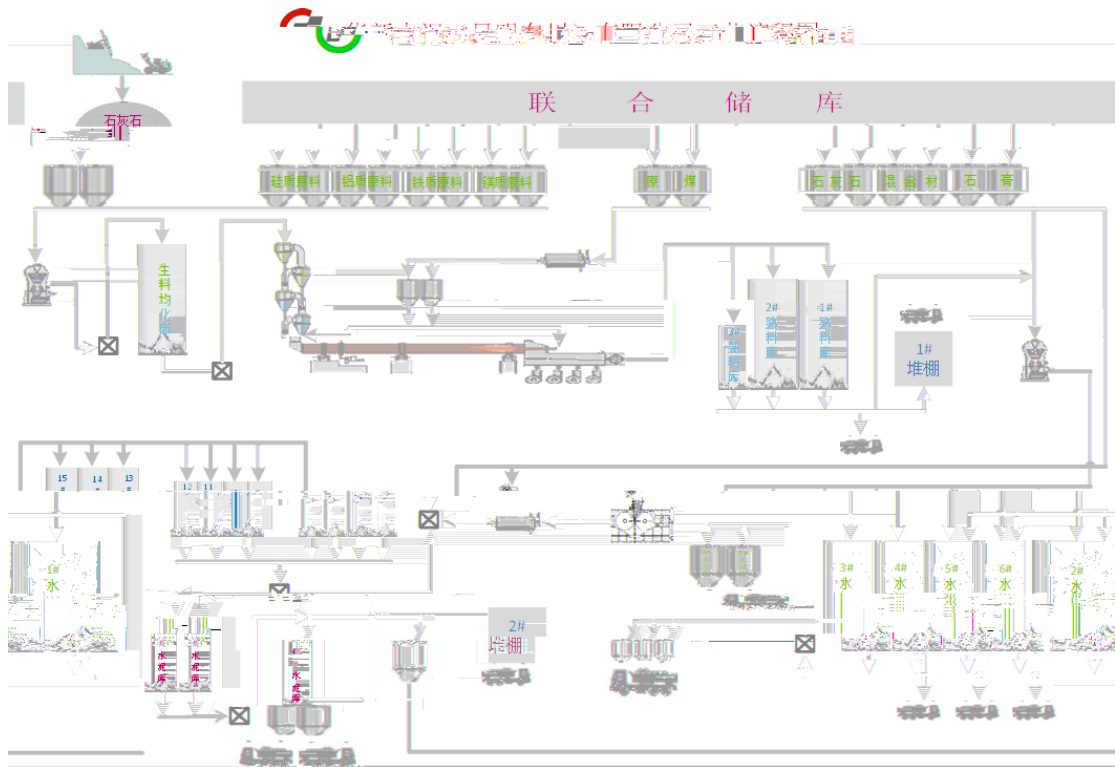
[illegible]

联 合 储 库

石灰石

硅质原料 铝质原料 铁质原料 铁质原料

原 煤

石 灰 石 混 合 材 石 膏

生料均化库

2# 熟料库

1# 熟料库

熟料库

1# 堆棚

15# 14# 13#

12#

1# 水

水泥库

水泥库

水泥库

2# 堆棚

3# 水

4# 水

5# 水

6# 水

2# 水